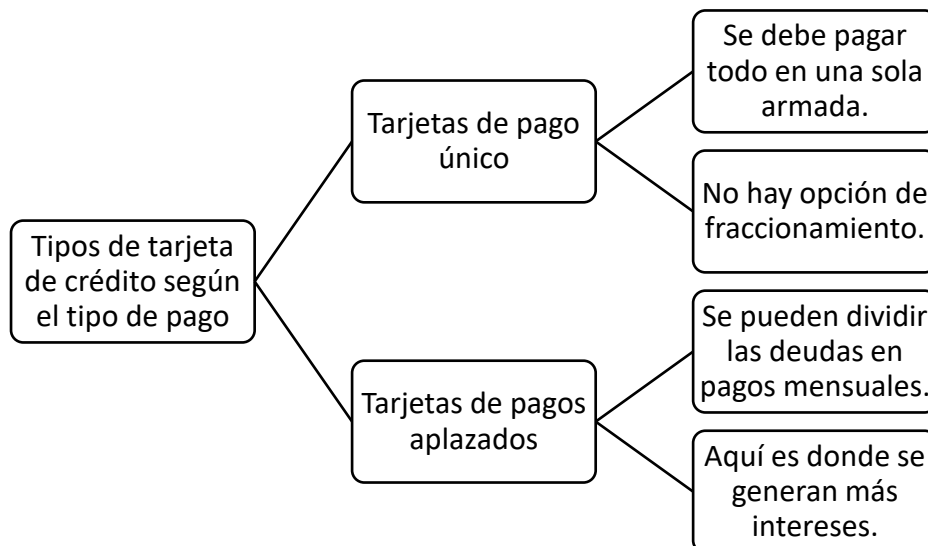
Tipos de tarjeta de crédito según el tipo de pago

Tarjetas de pago único

Se debe pagar todo en una sola armada.

No hay opción de fraccionamiento.

Tarjetas de pagos aplazados

Se pueden dividir las deudas en pagos mensuales.

Aquí es donde se generan más intereses.